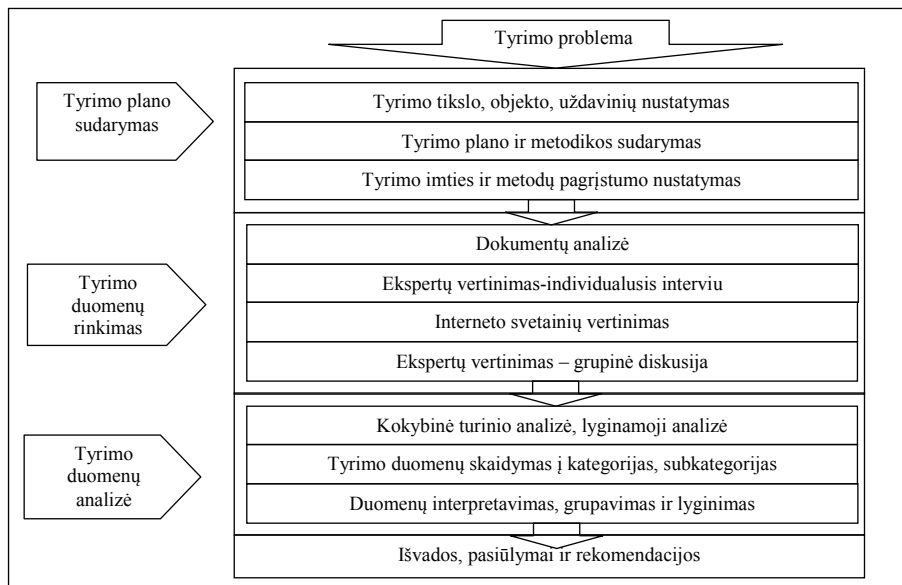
Tyrimo problema

Tyrimo plano sudarymas

Tyrimo tikslo, objekto, uždavinių nustatymas

Tyrimo plano ir metodikos sudarymas

Tyrimo imties ir metodų pagrįstumo nustatymas

Tyrimo duomenų rinkimas

Dokumentų analizė

Ekspertų vertinimas-individualusis interviu

Interneto svetainių vertinimas

Ekspertų vertinimas – grupinė diskusija

Tyrimo duomenų analizė

Kokybinė turinio analizė, lyginamoji analizė

Tyrimo duomenų skaidymas į kategorijas, subkategorijas

Duomenų interpretavimas, grupavimas ir lyginimas

Išvados, pasiūlymai ir rekomendacijos